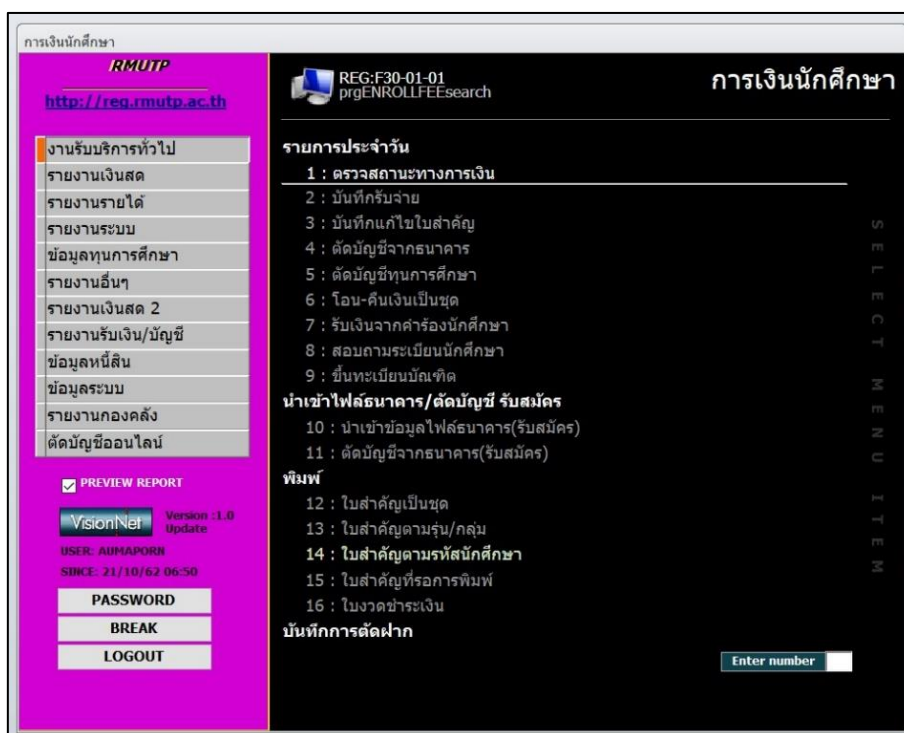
การเงินนักศึกษา

RMUTP

http://reg.rmutp.ac.th

งานรับบริการทั่วไป
รายงานเงินสด
รายงานรายได้
รายงานระบบ
ข้อมูลทุนการศึกษา
รายงานอื่นๆ
รายงานเงินสด 2
รายงานรับเงิน/บัญชี
ข้อมูลหนี้สิน
ข้อมูลระบบ
รายงานกองคลัง
ตัดบัญชีออนไลน์

PREVIEW REPORT

VisionNet Version :1.0 Update

USER: AUMAPORN
SINCE: 21/10/62 06:50

PASSWORD
BREAK
LOGOUT

REG:F30-01-01
prgENROLLFEEsearch

การเงินนักศึกษา

รายการประจำวัน
1 : ตรวจสถานะทางการเงิน
2 : บันทึกรับจ่าย
3 : บันทึกแก้ไขใบสำคัญ
4 : ตัดบัญชีจากธนาคาร
5 : ตัดบัญชีทุนการศึกษา
6 : โอน-คืนเงินเป็นชุด
7 : รับเงินจากคำร้องนักศึกษา
8 : สอบถามระเบียนนักศึกษา
9 : ขึ้นทะเบียนบัณฑิต
นำเข้าไฟล์ธนาคาร/ตัดบัญชี รับสมัคร
10 : นำเข้าข้อมูลไฟล์ธนาคาร(รับสมัคร)
11 : ตัดบัญชีจากธนาคาร(รับสมัคร)
พิมพ์
12 : ใบสำคัญเป็นชุด
13 : ใบสำคัญตามรุ่น/กลุ่ม
14 : ใบสำคัญตามรหัสนักศึกษา
15 : ใบสำคัญที่รอการพิมพ์
16 : ใบงวดชำระเงิน
บันทึกการตัดฝาก

SELECT MENU ITEM

Enter number